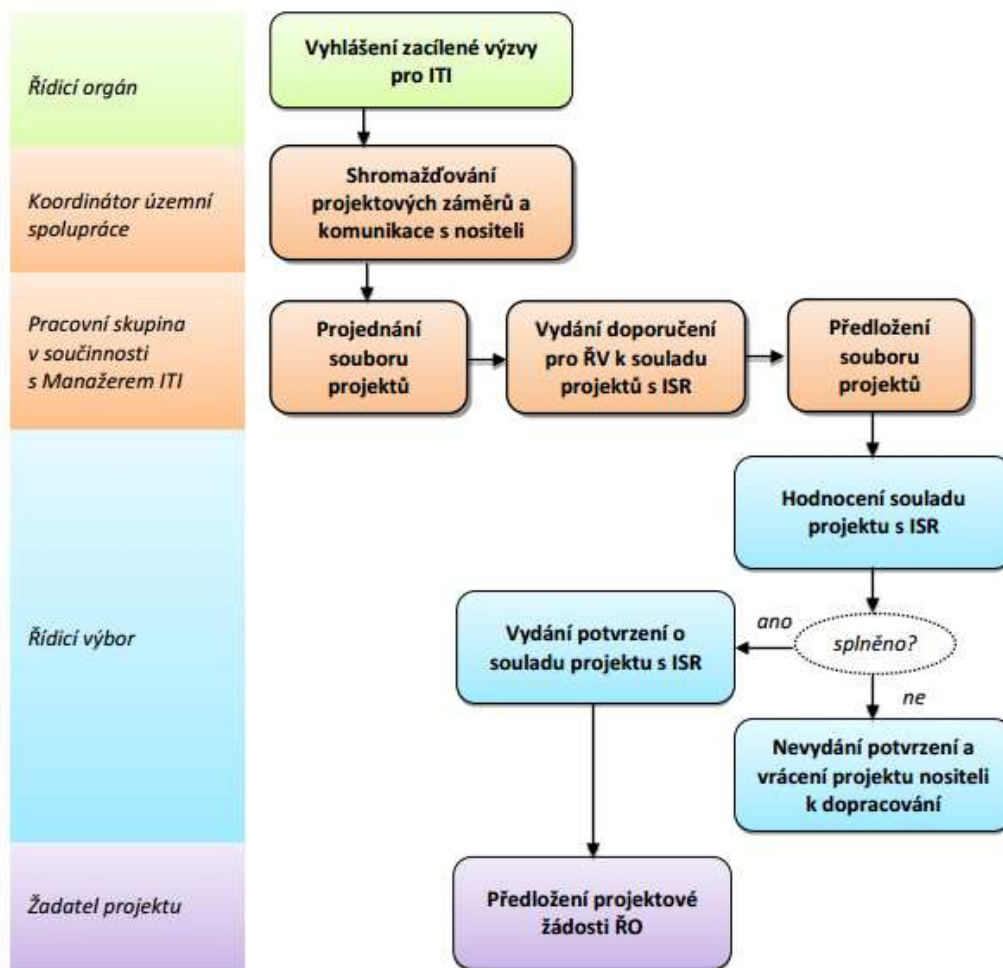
Řídicí orgán

Vyhlášení zacílené výzvy pro ITI

Koordinátor územní spolupráce

Shromažďování projektových záměrů a komunikace s nositeli

Pracovní skupina v součinnosti s Manažerem ITI

Projednání souboru projektů

Vydání doporučení pro ŘV k souladu projektů s ISR

Předložení souboru projektů

Řídicí výbor

Hodnocení souladu projektu s ISR

splněno?

ano

ne

Vydání potvrzení o souladu projektu s ISR

Nevydání potvrzení a vrácení projektu nositeli k dopracování

Žadatel projektu

Předložení projektové žádosti ŘO